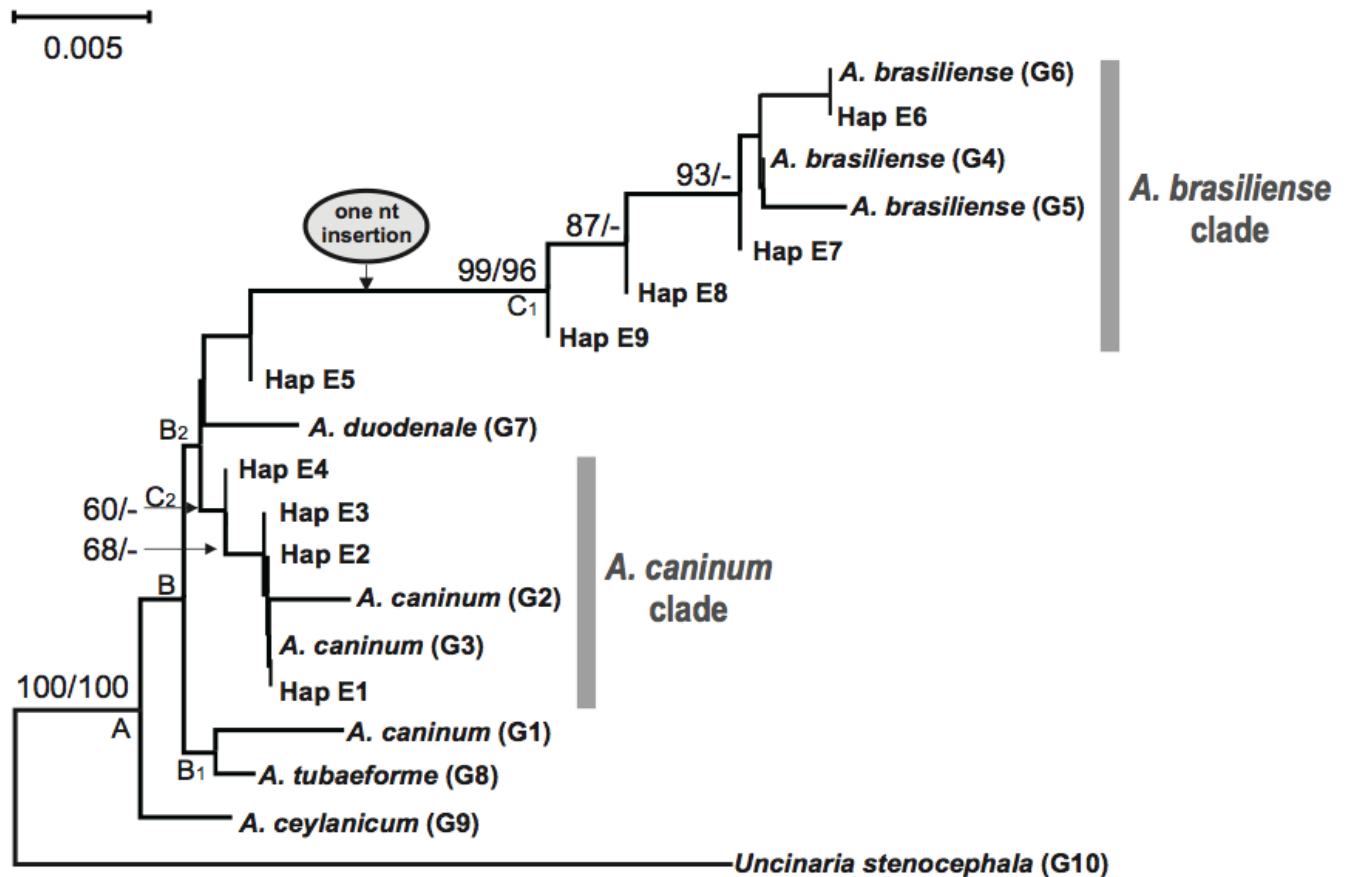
0.005

A. brasiliense (G6)
Hap E6
A. brasiliense (G4)
A. brasiliense (G5)
Hap E7
93/-
87/-
Hap E8
99/96
$C_1$
Hap E9
one nt insertion
A. brasiliense clade
Hap E5
A. duodenale (G7)
$B_2$
Hap E4
$C_2$
60/-
Hap E3
68/-
Hap E2
A. caninum (G2)
A. caninum (G3)
Hap E1
A. caninum clade
B
100/100
A
A. caninum (G1)
$B_1$
A. tubaeforme (G8)
A. ceylanicum (G9)
Uncinaria stenocephala (G10)